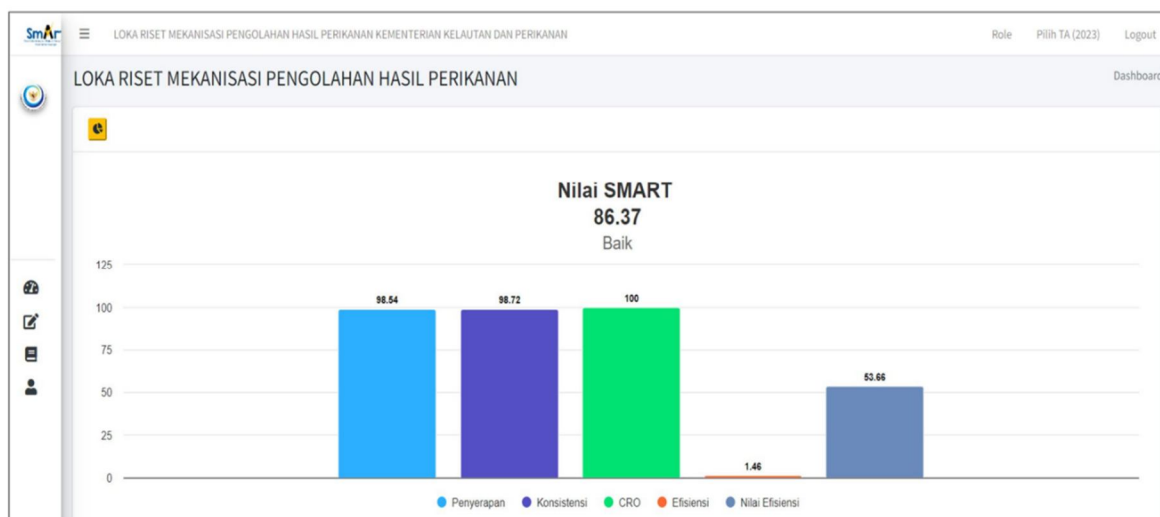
SmAr

LOKA RISET MEKANISASI PENGOLAHAN HASIL PERIKANAN KEMENTERIAN KELAUTAN DAN PERIKANAN

Role Pilih TA (2023) Logout

LOKA RISET MEKANISASI PENGOLAHAN HASIL PERIKANAN

Dashboard

Nilai SMART
86.37
Baik

125
100
75
50
25
0

98.54
98.72
100
1.46
53.66

Penyerapan Konsistensi CRO Efisiensi Nilai Efisiensi